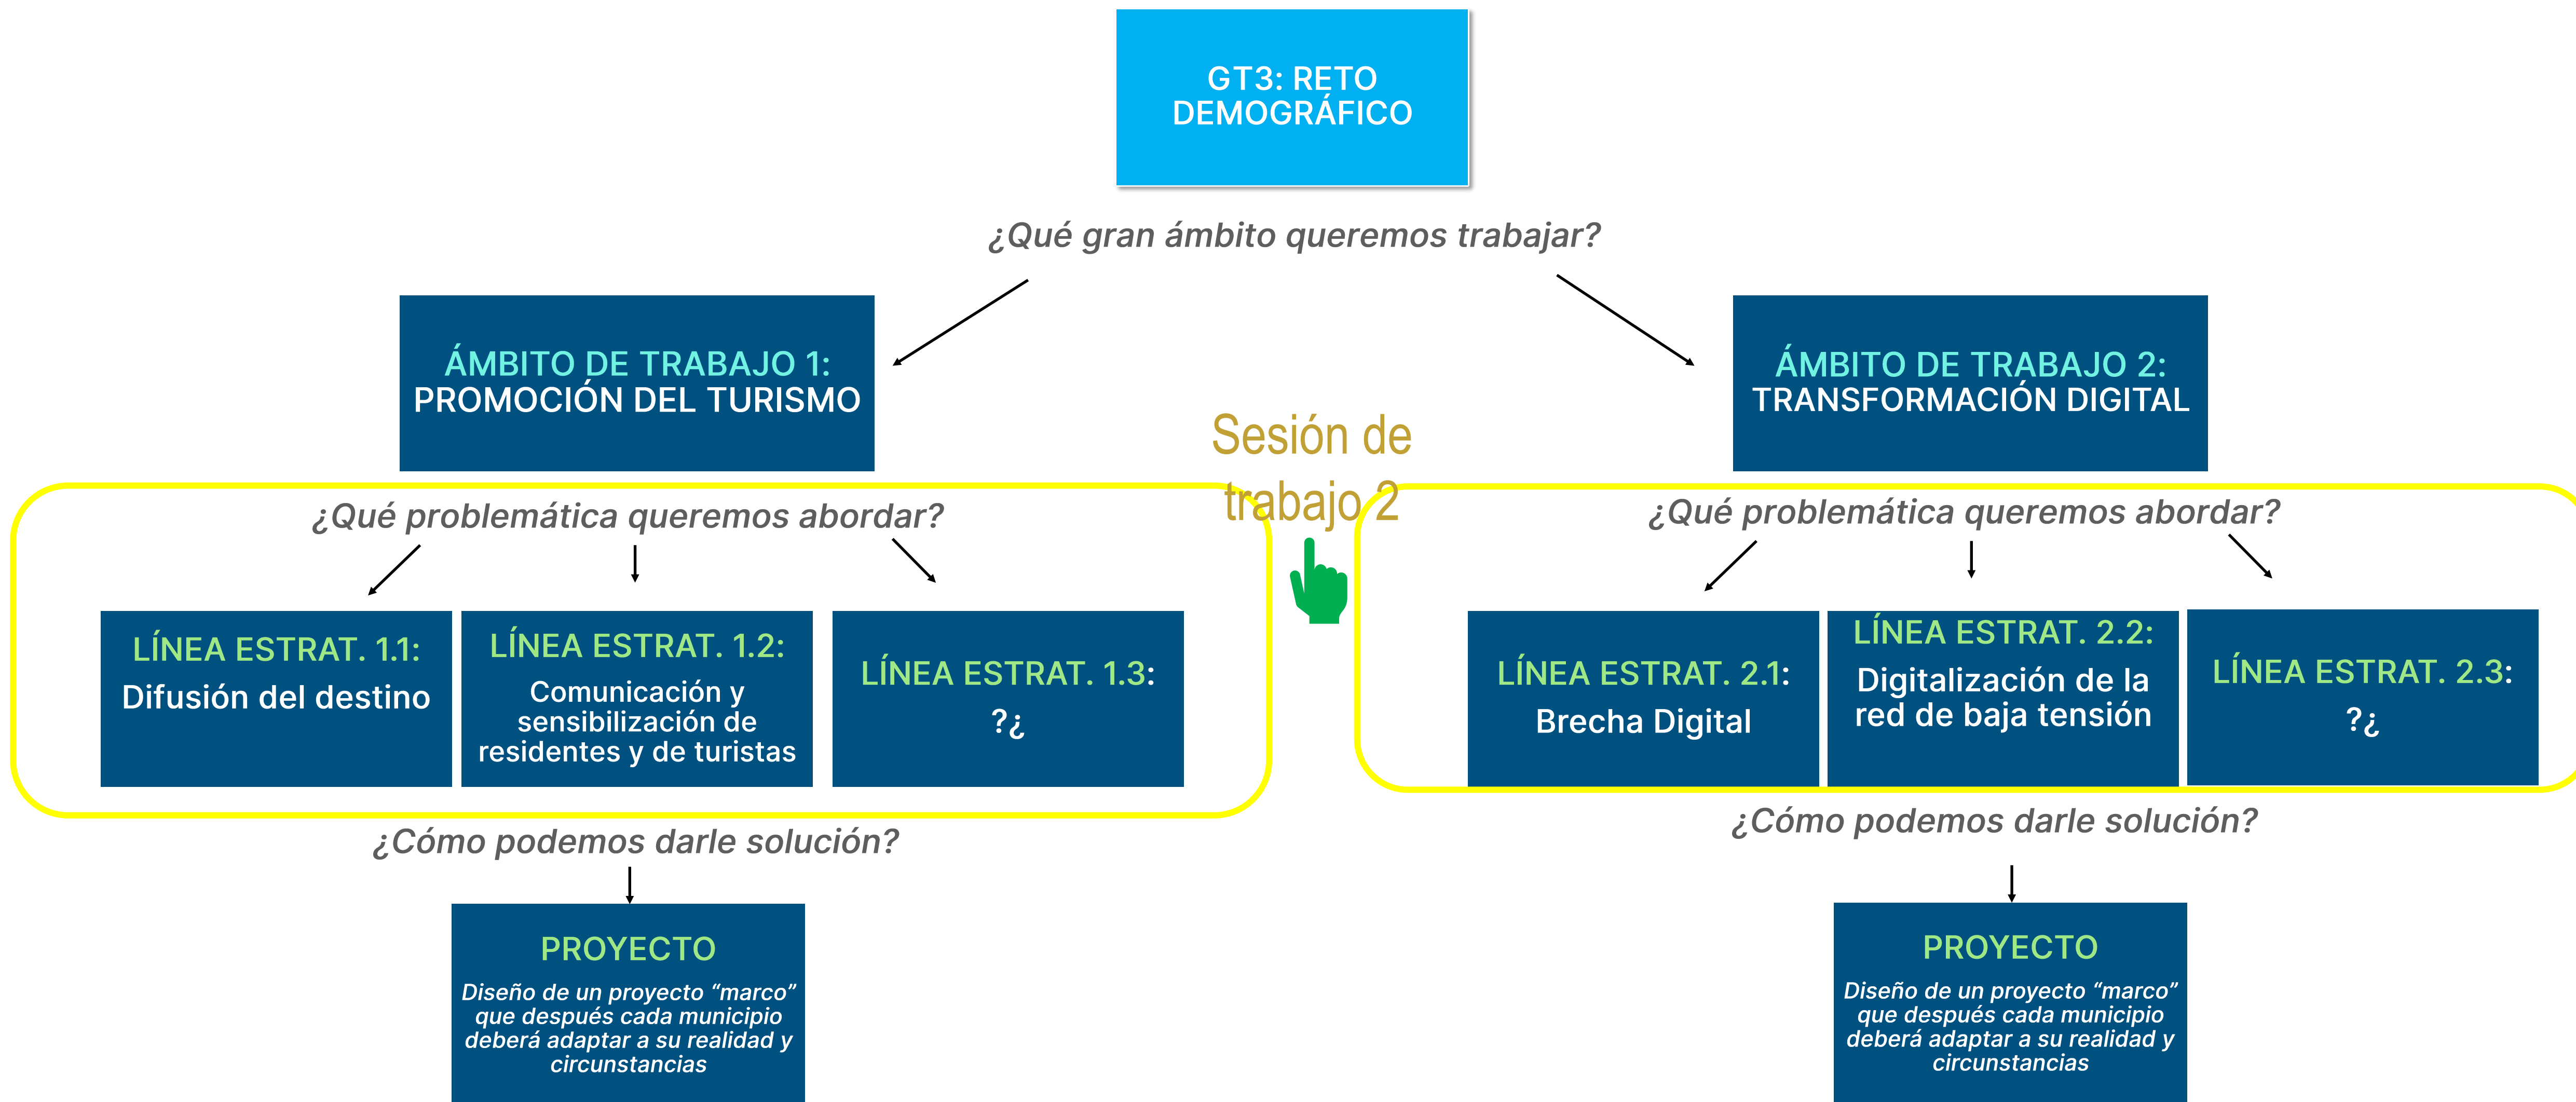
GT3: RETO DEMOGRÁFICO

¿Qué gran ámbito queremos trabajar?

ÁMBITO DE TRABAJO 1: PROMOCIÓN DEL TURISMO

ÁMBITO DE TRABAJO 2: TRANSFORMACIÓN DIGITAL

Sesión de trabajo 2

¿Qué problemática queremos abordar?

LÍNEA ESTRAT. 1.1: Difusión del destino

LÍNEA ESTRAT. 1.2: Comunicación y sensibilización de residentes y de turistas

LÍNEA ESTRAT. 1.3: ?¿

¿Qué problemática queremos abordar?

LÍNEA ESTRAT. 2.1: Brecha Digital

LÍNEA ESTRAT. 2.2: Digitalización de la red de baja tensión

LÍNEA ESTRAT. 2.3: ?¿

¿Cómo podemos darle solución?

PROYECTO

Diseño de un proyecto "marco" que después cada municipio deberá adaptar a su realidad y circunstancias

¿Cómo podemos darle solución?

PROYECTO

Diseño de un proyecto "marco" que después cada municipio deberá adaptar a su realidad y circunstancias